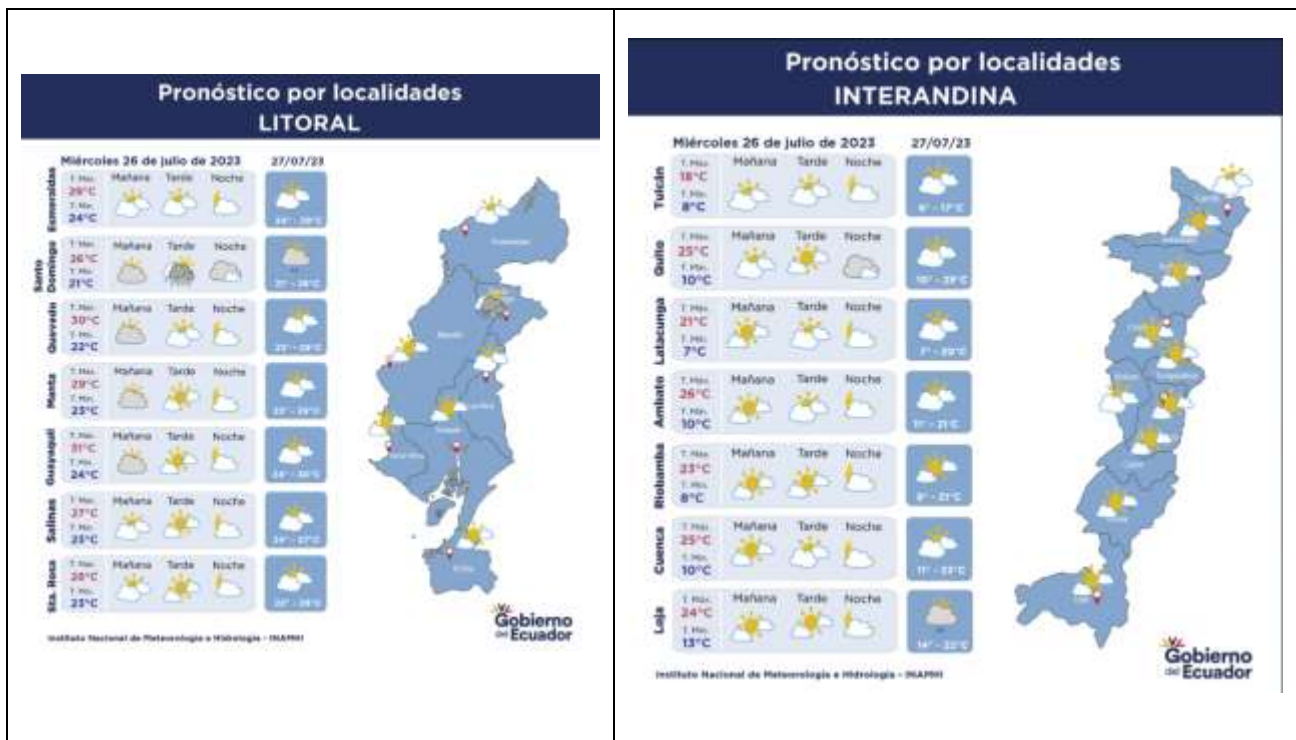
Pronóstico por localidades
LITORAL

Miércoles 26 de julio de 2023 | 27/07/23

| | | Mañana | Tarde | Noche | 27/07/23 |
|---|---|---|---|---|---|
| Esmeraldas | T. Máx. 29°C T. Mín. 24°C | | | | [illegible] |
| Santo Domingo | T. Máx. 26°C T. Mín. 21°C | | | | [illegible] |
| Quevedo | T. Máx. 30°C T. Mín. 22°C | | | | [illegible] |
| Manta | T. Máx. 29°C T. Mín. 23°C | | | | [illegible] |
| Guayaquil | T. Máx. 31°C T. Mín. 24°C | | | | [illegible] |
| Salinas | T. Máx. 27°C T. Mín. 23°C | | | | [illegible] |
| Sta. Rosa | T. Máx. 30°C T. Mín. 23°C | | | | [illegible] |

Instituto Nacional de Meteorología e Hidrología - INAMHI

Gobierno del Ecuador

Pronóstico por localidades
INTERANDINA

Miércoles 26 de julio de 2023 | 27/07/23

| | | Mañana | Tarde | Noche | 27/07/23 |
|---|---|---|---|---|---|
| Tulcán | T. Máx. 18°C T. Mín. 8°C | | | | 6° - 17°C |
| Quito | T. Máx. 25°C T. Mín. 10°C | | | | 10° - 25°C |
| Latacunga | T. Máx. 21°C T. Mín. 7°C | | | | 7° - 20°C |
| Ambato | T. Máx. 26°C T. Mín. 10°C | | | | 11° - 21°C |
| Riobamba | T. Máx. 23°C T. Mín. 8°C | | | | 9° - 21°C |
| Cuenca | T. Máx. 25°C T. Mín. 10°C | | | | 11° - 22°C |
| Loja | T. Máx. 24°C T. Mín. 13°C | | | | 14° - 22°C |

Instituto Nacional de Meteorología e Hidrología - INAMHI

Gobierno del Ecuador